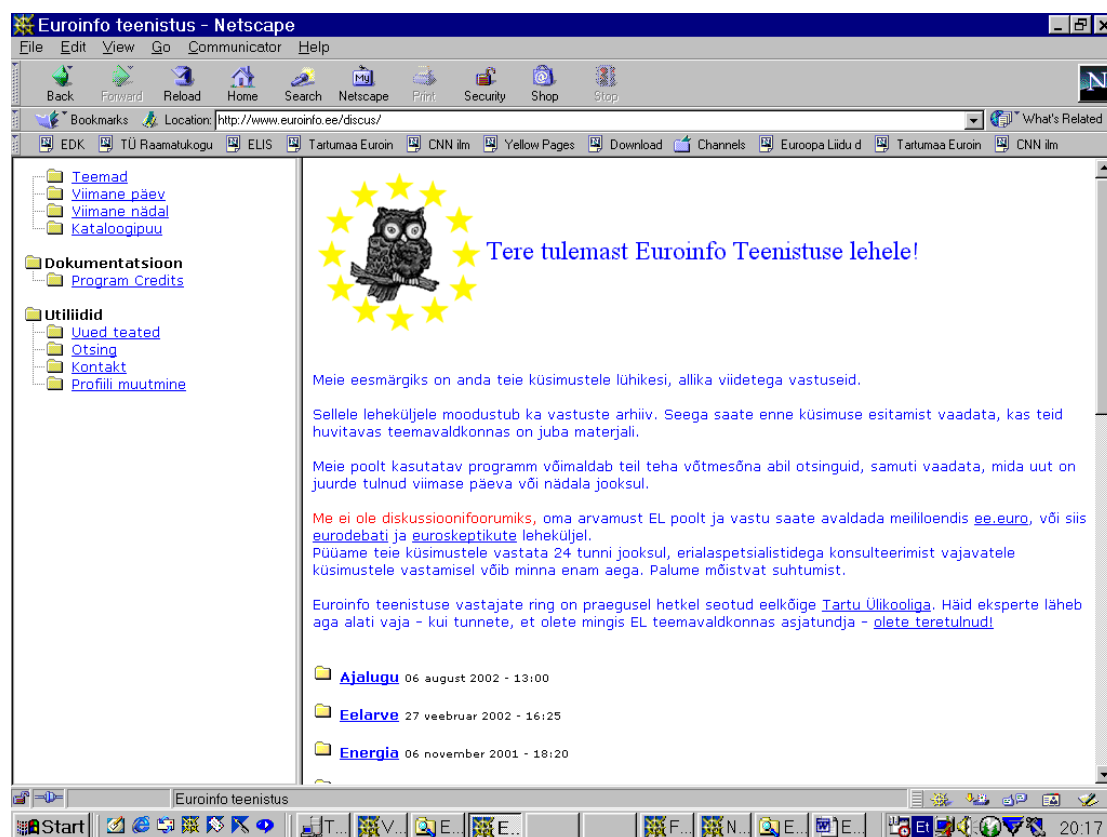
Euroinfo teenistus - Netscape

File Edit View Go Communicator Help

Back Forward Reload Home Search Netscape Print Security Shop Stop

Bookmarks Location: http://www.euroinfo.ee/discus/ What's Related

EDK TÜ Raamatukogu ELIS Tartumaa Euroin CNN ilm Yellow Pages Download Channels Euroopa Liidu d Tartumaa Euroin CNN ilm

Teemad
Viimane päev
Viimane nädal
Kataloogipuu

Dokumentatsioon
Program Credits

Utiliidid
Uued teated
Otsing
Kontakt
Profiili muutmine

Tere tulemast Euroinfo Teenistuse lehele!

Meie eesmärgiks on anda teie küsimustele lühikesi, allika viidetega vastuseid.

Sellele leheküljele moodustub ka vastuste arhiiv. Seega saate enne küsimuse esitamist vaadata, kas teid huvitavas teemavaldkonnas on juba materjali.

Meie poolt kasutatav programm võimaldab teil teha võtmesõna abil otsinguid, samuti vaadata, mida uut on juurde tulnud viimase päeva või nädala jooksul.

Me ei ole diskussioonifoorumiks, oma arvamust EL poolt ja vastu saate avaldada meililoendis ee.euro, või siis eurodebati ja euroskeptikute leheküljel.
Püüame teie küsimustele vastata 24 tunni jooksul, erialaspetsialistidega konsulteerimist vajavatele küsimustele vastamisel võib minna enam aega. Palume mõistvat suhtumist.

Euroinfo teenistuse vastajate ring on praegusel hetkel seotud eelkõige Tartu Ülikooliga. Häid eksperte läheb aga alati vaja - kui tunnete, et olete mingis EL teemavaldkonnas asjatundja - olete teretulnud!

Ajalugu 06 august 2002 - 13:00

Eelarve 27 veebruar 2002 - 16:25

Energia 06 november 2001 - 18:20

Euroinfo teenistus

Start T... V... E... E... F... N... E... E... Et 20:17